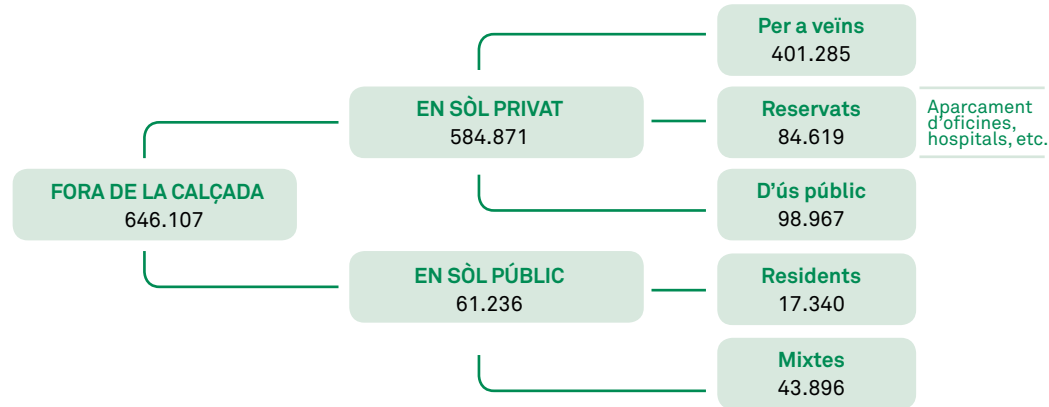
FORA DE LA CALÇADA
646.107

EN SÒL PRIVAT
584.871

EN SÒL PÚBLIC
61.236

Per a veïns
401.285

Reservats
84.619

Aparcament d'oficines, hospitals, etc.

D'ús públic
98.967

Residents
17.340

Mixtes
43.896